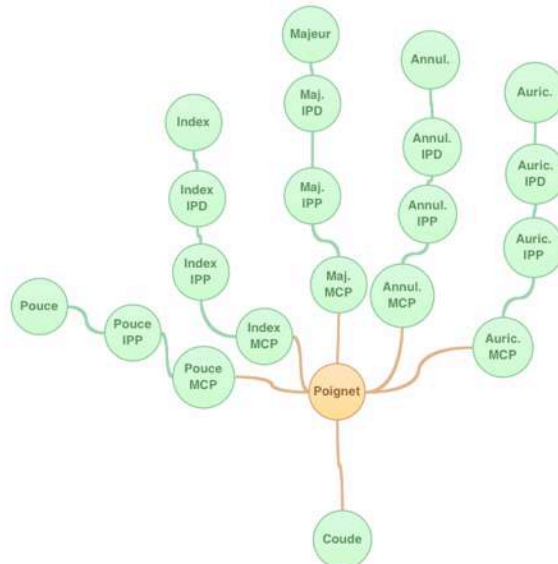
Majeur

Annul.

Auric.

Maj. IPD

Index

Annul. IPD

Auric. IPD

Index IPD

Maj. IPP

Annul. IPP

Auric. IPP

Index IPP

Maj. MCP

Annul. MCP

Pouce

Pouce IPP

Index MCP

Auric. MCP

Pouce MCP

Poignet

Coude